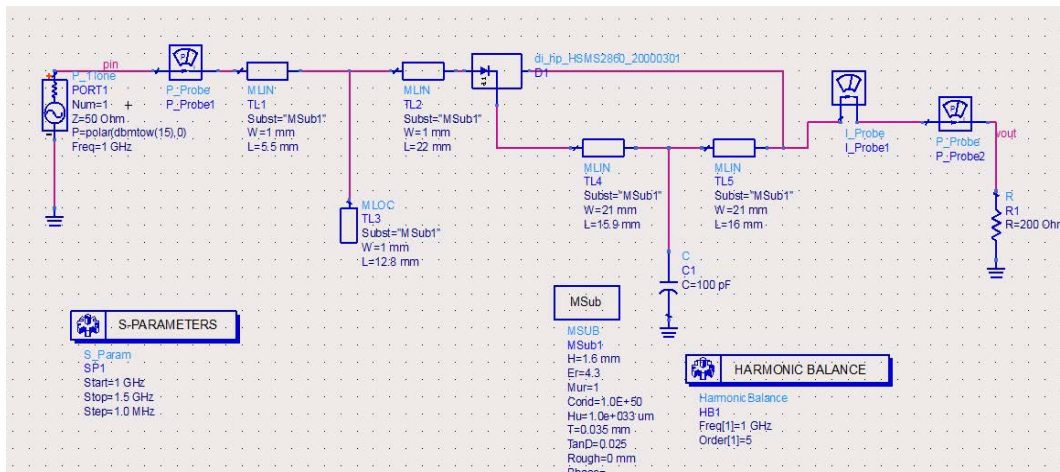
pin
P_1Tone
PORT1
Num=1
Z=50 Ohm
P=polar(dbmtow(15),0)
Freq=1 GHz

P_Probe
P_Probe1

MLIN
TL1
Subst="MSub1"
W=1 mm
L=5.5 mm

MLOC
TL3
Subst="MSub1"
W=1 mm
L=12.8 mm

MLIN
TL2
Subst="MSub1"
W=1 mm
L=22 mm

di_hp_HSMS2860_20000301
D1

MLIN
TL4
Subst="MSub1"
W=21 mm
L=15.9 mm

MLIN
TL5
Subst="MSub1"
W=21 mm
L=16 mm

C
C1
C=100 pF

I_Probe
I_Probe1

P_Probe
P_Probe2

vout

R
R1
R=200 Ohm

S-PARAMETERS
S_Param
SP1
Start=1 GHz
Stop=1.5 GHz
Step=1.0 MHz

MSub
MSUB
MSub1
H=1.6 mm
Er=4.3
Mur=1
Cond=1.0E+50
Hu=1.0e+033 um
T=0.035 mm
TanD=0.025
Rough=0 mm
Phase

HARMONIC BALANCE
HarmonicBalance
HB1
Freq[1]=1 GHz
Order[1]=5